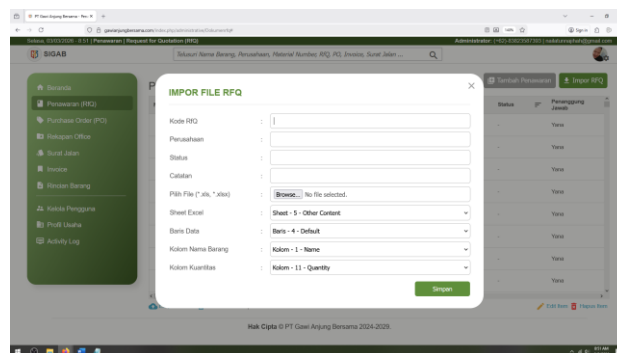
PT Gawi Anjung Bersama - Pen ×

gawianjungbersama.com/index.php/administrator/dokumen/rfq

Selasa, 03/03/2026 - 8:51 | Penawaran | Request for Quotation (RFQ)

Administrator: (+62) 82153587303 | radiatumazhafa@gmail.com

SIGAB

Telusuri Nama Barang, Perusahaan, Material Number, RFQ, PO, Invoice, Surat Jalan ...

Beranda

Penawaran (RKQ)

Purchase Order (PO)

Rekapan Offline

Surat Jalan

Invoice

Rincian Barang

Kelola Pengguna

Profil Usaha

Activity Log

Tambah Penawaran

Impor RFQ

Status

Penanggung Jawab

Yana

Yana

Yana

Yana

Yana

Yana

Yana

Yana

Edit Item

Hapus Item

IMPOR FILE RFQ

×

Kode RfQ :

Perusahaan :

Status :

Catatan :

Pilih File (*.xls, *.xlsx) : Browse... No file selected.

Sheet Excel : Sheet - 5 - Other Content

Baris Data : Baris - 4 - Default

Kolom Nama Barang : Kolom - 1 - Name

Kolom Kuantitas : Kolom - 11 - Quantity

Simpan

Hak Cipta © PT Gawi Anjung Bersama 2024-2029.